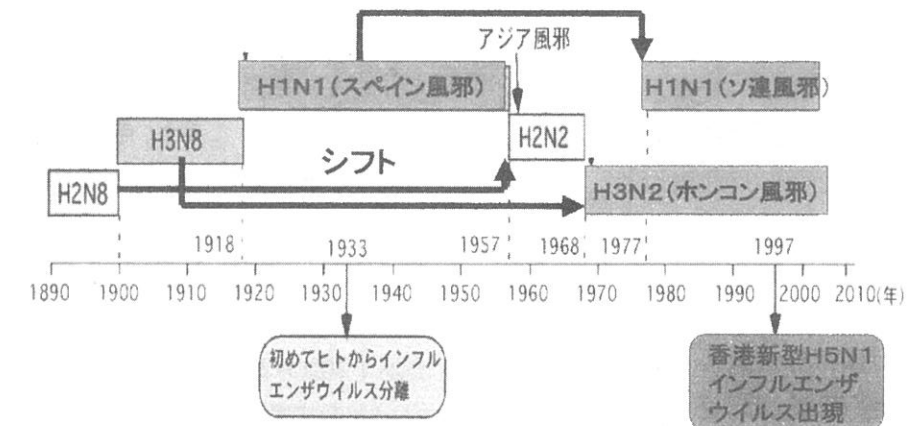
アジア風邪

H1N1(スペイン風邪)

H1N1(ソ連風邪)

H3N8

H2N2

シフト

H2N8

H3N2(ホンコン風邪)

1918

1933

1957

1968

1977

1997

1890 1900 1910 1920 1930 1940 1950 1960 1970 1980 1990 2000 2010(年)

初めてヒトからインフルエンザウイルス分離

香港新型H5N1インフルエンザウイルス出現